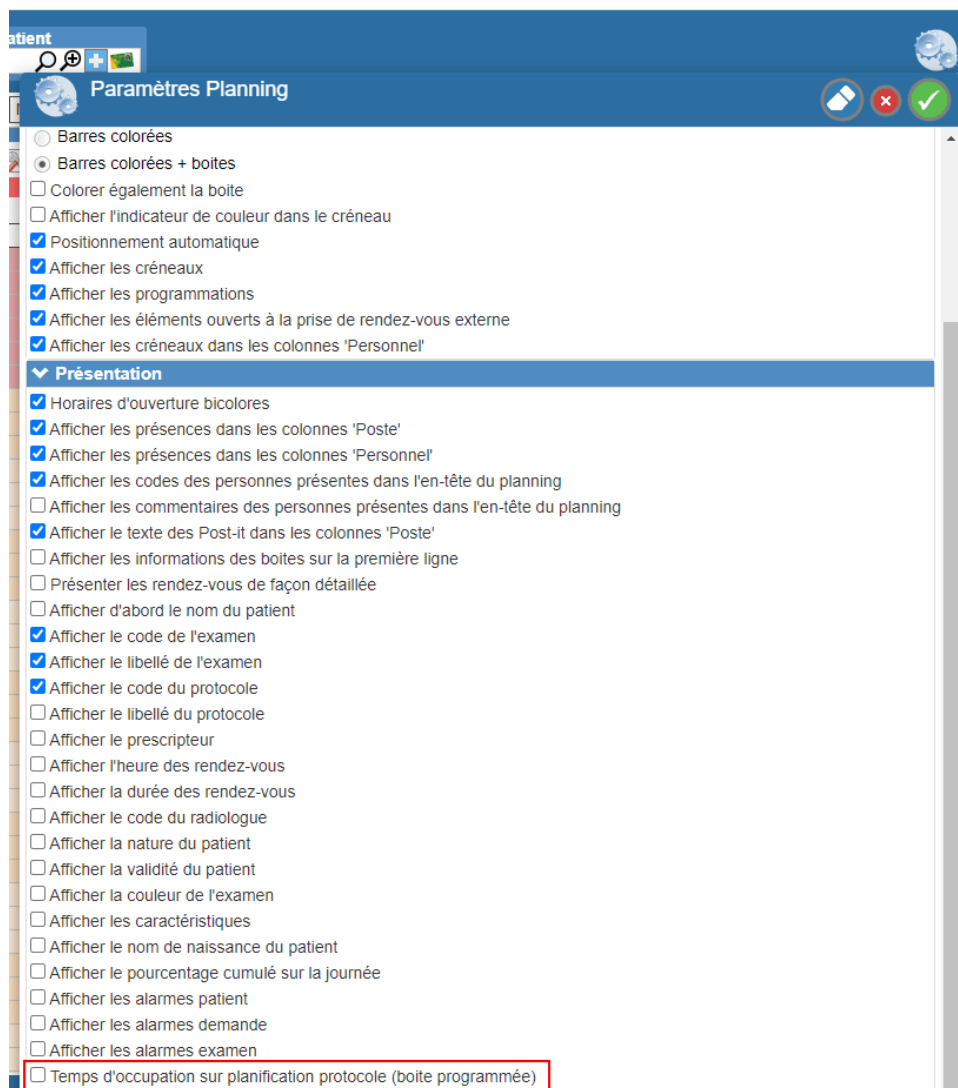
atient

Paramètres Planning

Barres colorées
Barres colorées + boites
Colorer également la boite
Afficher l'indicateur de couleur dans le créneau
Positionnement automatique
Afficher les créneaux
Afficher les programmations
Afficher les éléments ouverts à la prise de rendez-vous externe
Afficher les créneaux dans les colonnes 'Personnel'

Présentation

Horaires d'ouverture bicolores
Afficher les présences dans les colonnes 'Poste'
Afficher les présences dans les colonnes 'Personnel'
Afficher les codes des personnes présentes dans l'en-tête du planning
Afficher les commentaires des personnes présentes dans l'en-tête du planning
Afficher le texte des Post-it dans les colonnes 'Poste'
Afficher les informations des boites sur la première ligne
Présenter les rendez-vous de façon détaillée
Afficher d'abord le nom du patient
Afficher le code de l'examen
Afficher le libellé de l'examen
Afficher le code du protocole
Afficher le libellé du protocole
Afficher le prescripteur
Afficher l'heure des rendez-vous
Afficher la durée des rendez-vous
Afficher le code du radiologue
Afficher la nature du patient
Afficher la validité du patient
Afficher la couleur de l'examen
Afficher les caractéristiques
Afficher le nom de naissance du patient
Afficher le pourcentage cumulé sur la journée
Afficher les alarmes patient
Afficher les alarmes demande
Afficher les alarmes examen
Temps d'occupation sur planification protocole (boite programmée)